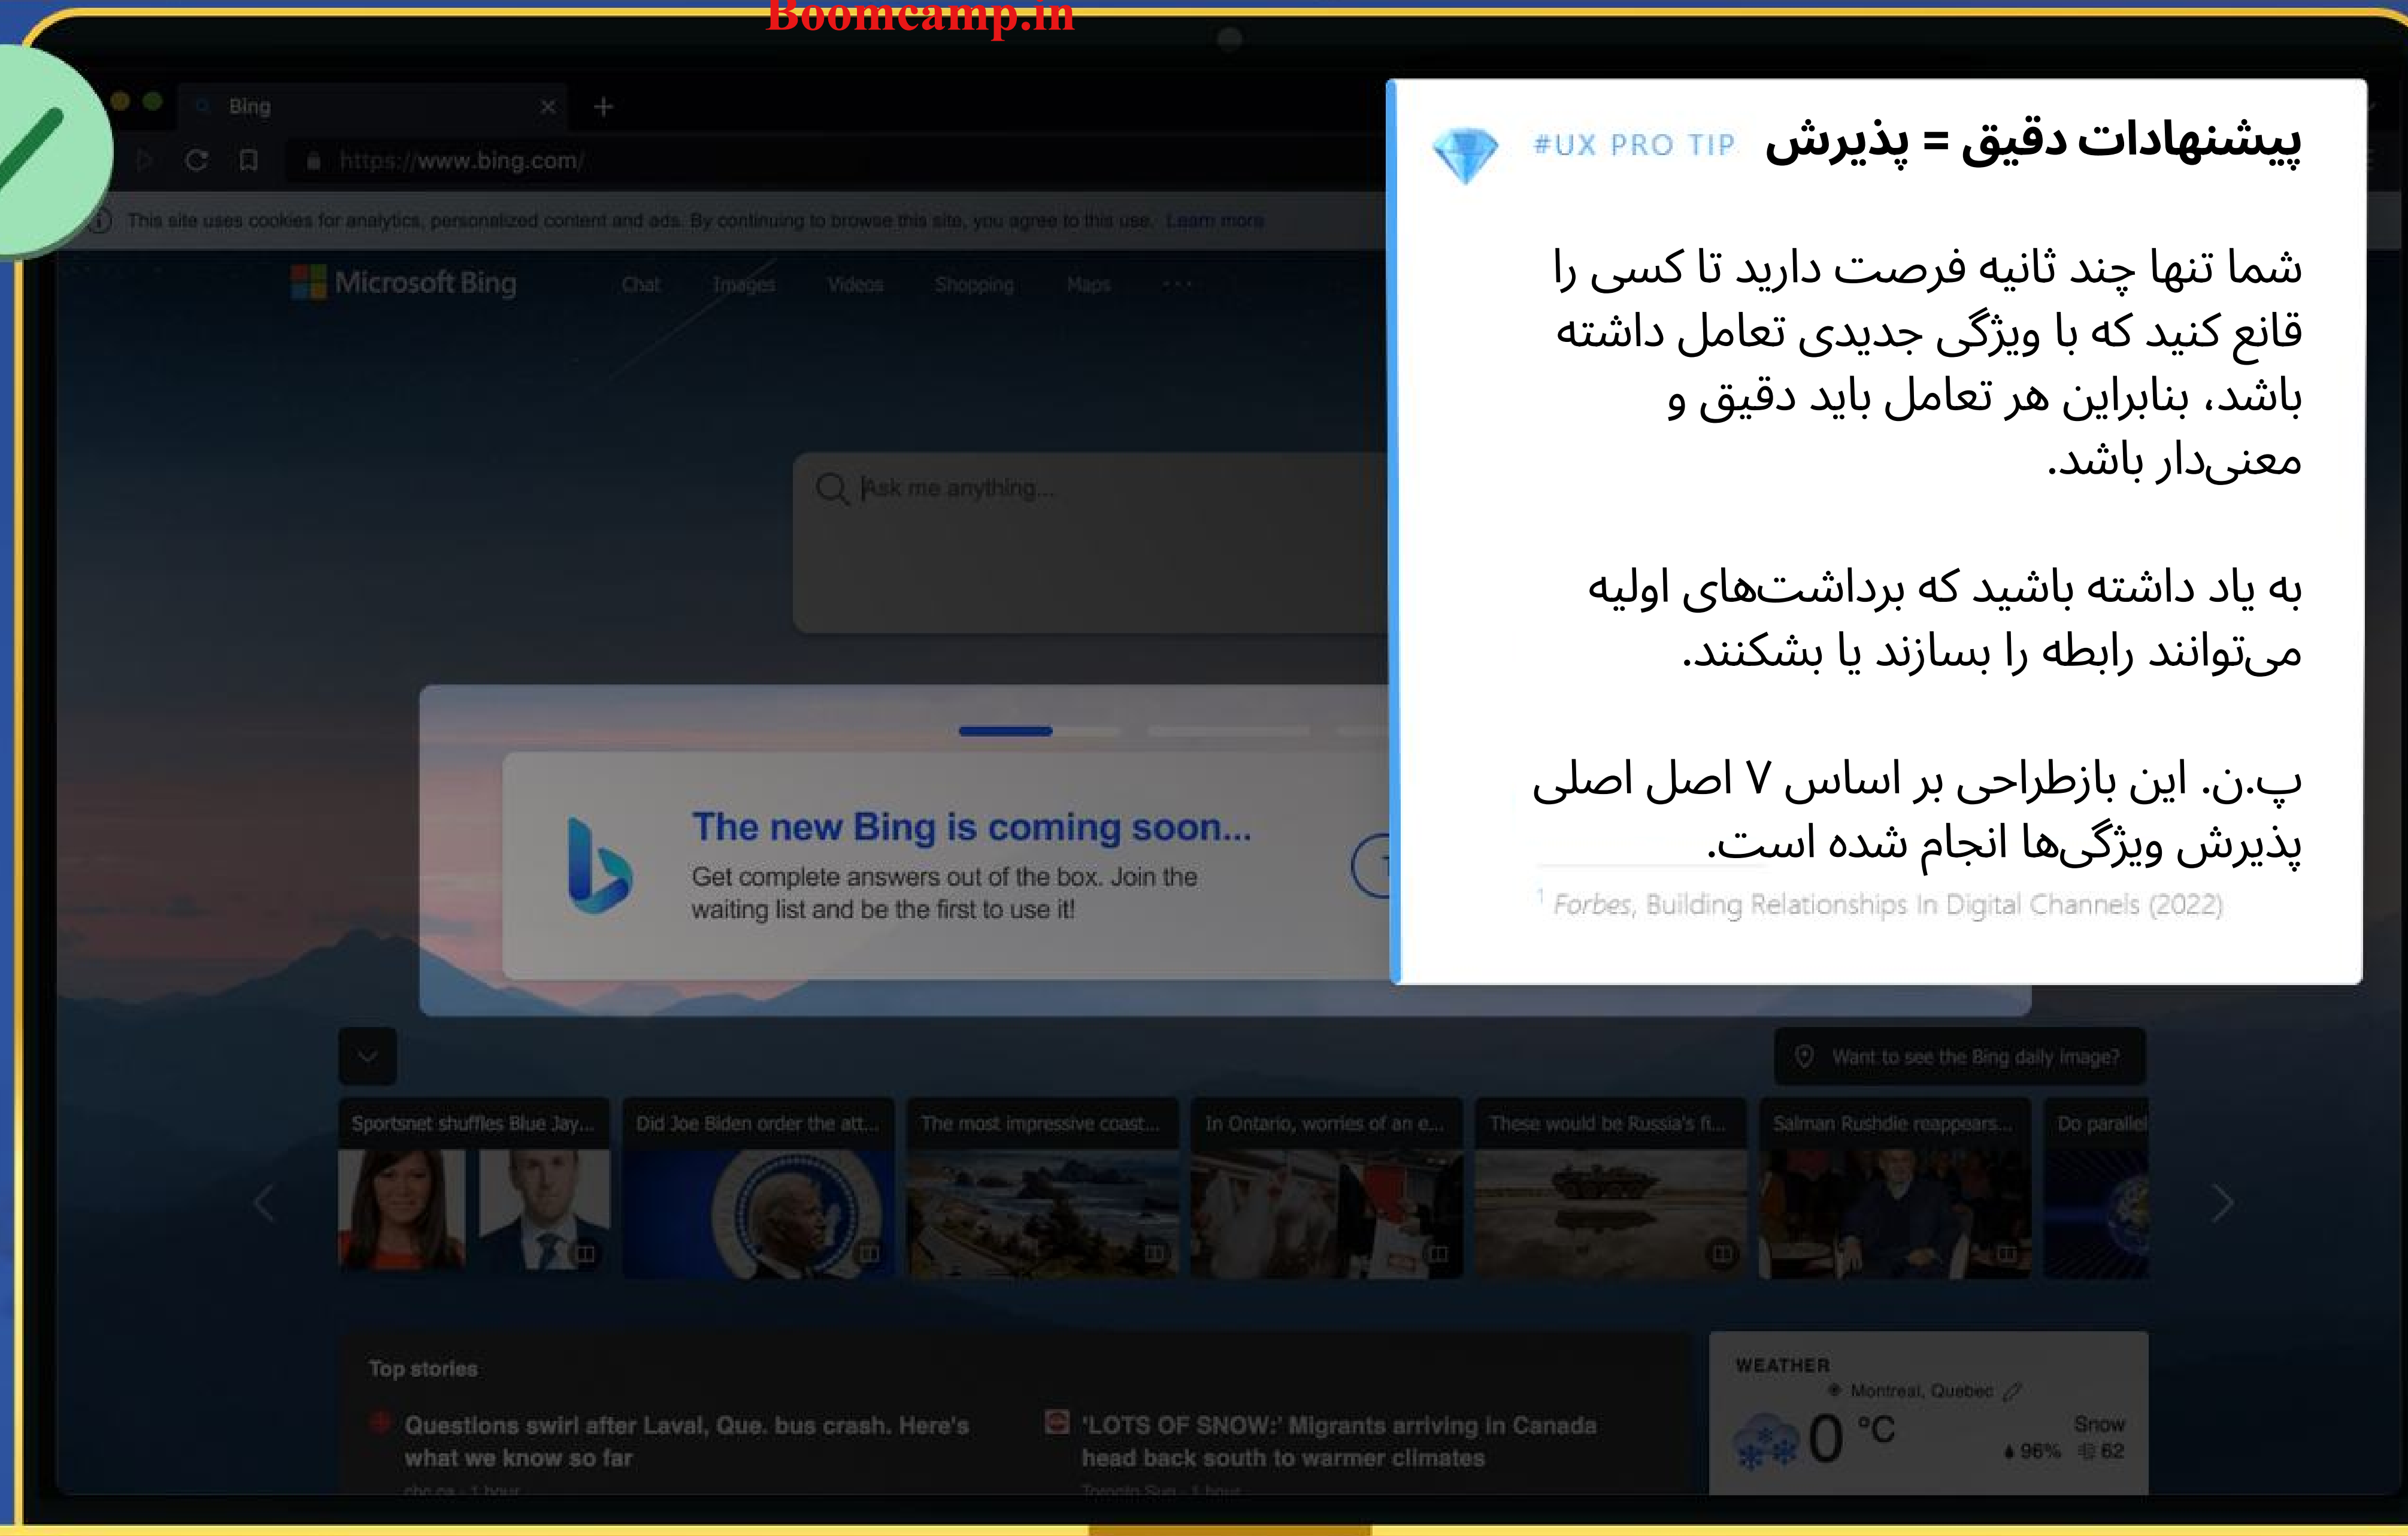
Boomcamp.in

Bing

https://www.bing.com/

This site uses cookies for analytics, personalized content and ads. By continuing to browse this site, you agree to this use. Learn more

Microsoft Bing Chat Images Videos Shopping Maps ···

Ask me anything...

#UX PRO TIP پیشنهادات دقیق = پذیرش

شما تنها چند ثانیه فرصت دارید تا کسی را قانع کنید که با ویژگی جدیدی تعامل داشته باشد، بنابراین هر تعامل باید دقیق و معنی‌دار باشد.

به یاد داشته باشید که برداشت‌های اولیه می‌توانند رابطه را بسازند یا بشکنند.

پ.ن. این بازطراحی بر اساس ۷ اصل اصلی پذیرش ویژگی‌ها انجام شده است.

¹ Forbes, Building Relationships In Digital Channels (2022)

The new Bing is coming soon...

Get complete answers out of the box. Join the waiting list and be the first to use it!

Want to see the Bing daily image?

Sportsnet shuffles Blue Jay...

Did Joe Biden order the att...

The most impressive coast...

In Ontario, worries of an e...

These would be Russia's fi...

Salman Rushdie reappears...

Do parallel

Top stories

Questions swirl after Laval, Que. bus crash. Here's what we know so far

'LOTS OF SNOW:' Migrants arriving in Canada head back south to warmer climates

WEATHER

Montreal, Quebec

0 °C

Snow

96% 62